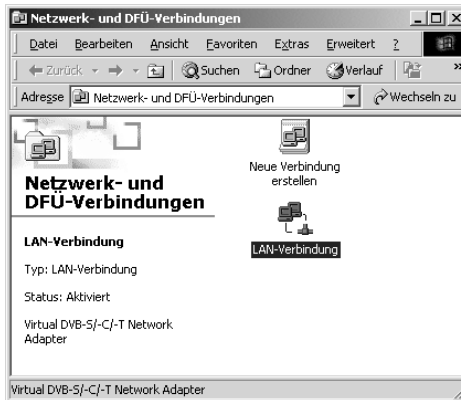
Netzwerk- und DFÜ-Verbindungen

Datei Bearbeiten Ansicht Favoriten Extras Erweitert ?

Zurück Suchen Ordner Verlauf

Adresse Netzwerk- und DFÜ-Verbindungen Wechseln zu

Netzwerk- und DFÜ-Verbindungen

LAN-Verbindung

Typ: LAN-Verbindung

Status: Aktiviert

Virtual DVB-S/-C/-T Network Adapter

Neue Verbindung erstellen

LAN-Verbindung

Virtual DVB-S/-C/-T Network Adapter